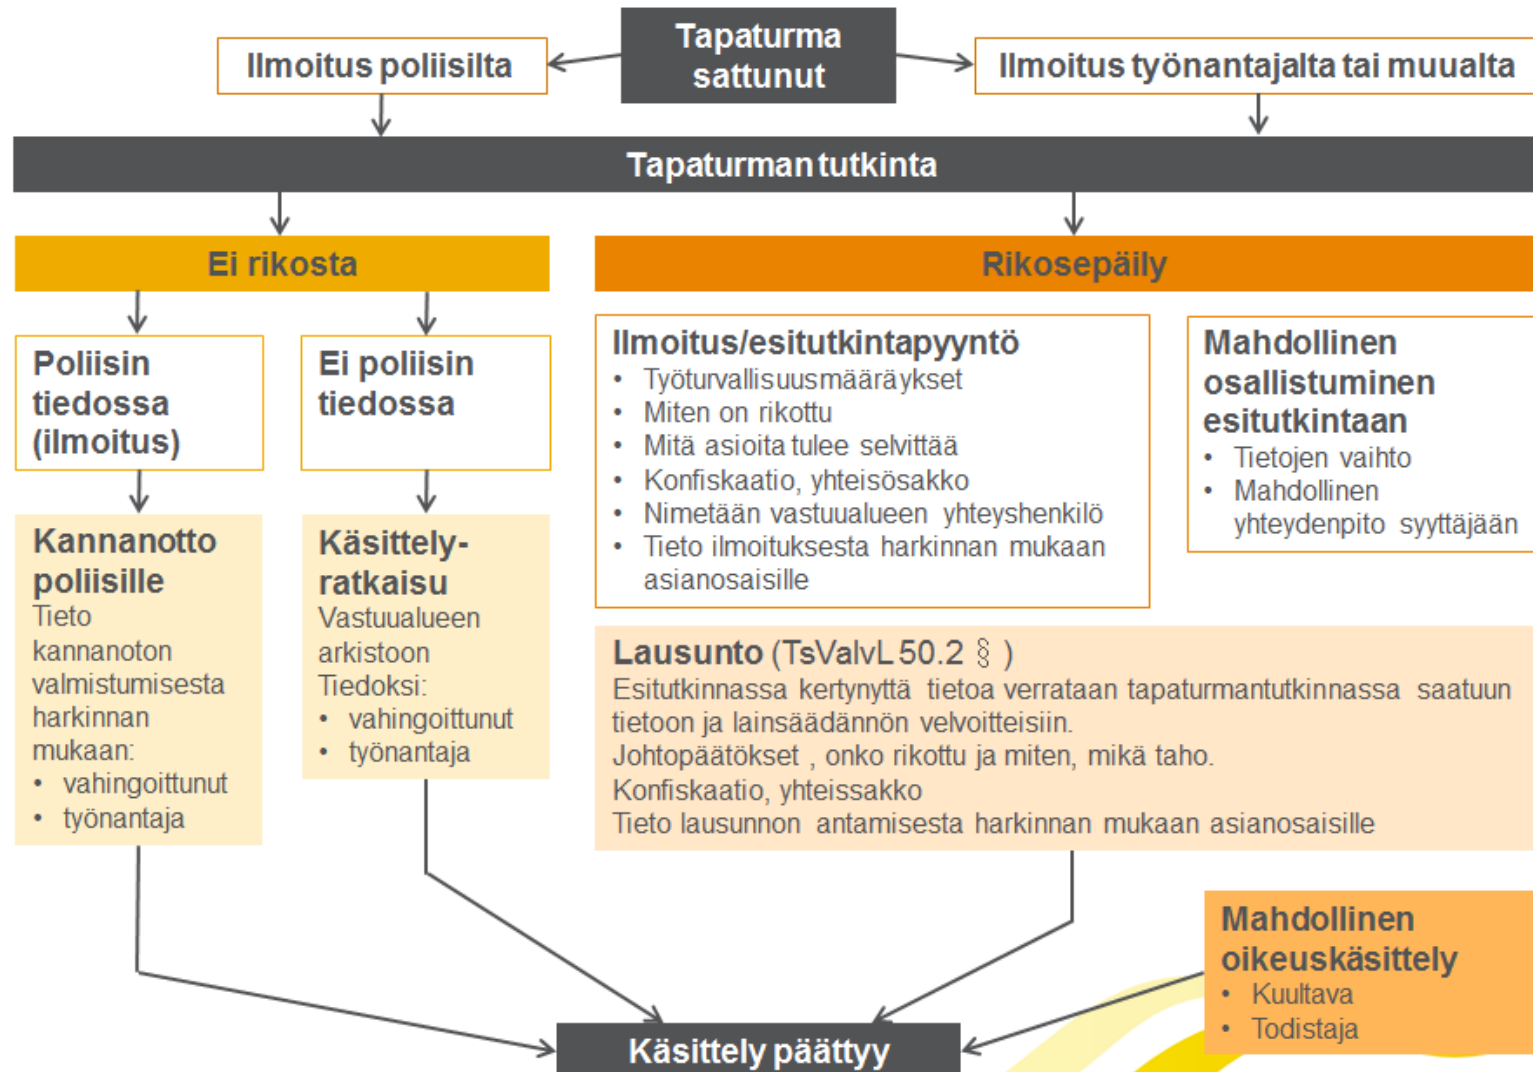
Tapaturma sattunut

Ilmoitus poliisilta

Ilmoitus työnantajalta tai muualta

Tapaturman tutkinta

Ei rikosta

Rikosepäily

Poliisin tiedossa (ilmoitus)

Ei poliisin tiedossa

Kannanotto poliisille
Tieto kannanoton valmistumisesta harkinnan mukaan:
• vahingoittunut
• työnantaja

Käsittely-ratkaisu
Vastuualueen arkistoon
Tiedoksi:
• vahingoittunut
• työnantaja

Ilmoitus/esitutkintapyyntö
• Työturvallisuusmääräykset
• Miten on rikottu
• Mitä asioita tulee selvittää
• Konfiskaatio, yhteisösakko
• Nimetään vastuualueen yhteyshenkilö
• Tieto ilmoituksesta harkinnan mukaan asianosaisille

Mahdollinen osallistuminen esitutkintaan
• Tietojen vaihto
• Mahdollinen yhteydenpito syyttäjään

Lausunto (TsValvL 50.2 § )
Esitutkinnassa kertynyttä tietoa verrataan tapaturmantutkinnassa saatuun tietoon ja lainsäädännön velvoitteisiin.
Johtopäätökset , onko rikottu ja miten, mikä taho.
Konfiskaatio, yhteissakko
Tieto lausunnon antamisesta harkinnan mukaan asianosaisille

Mahdollinen oikeuskäsittely
• Kuultava
• Todistaja

Käsittely päättyy